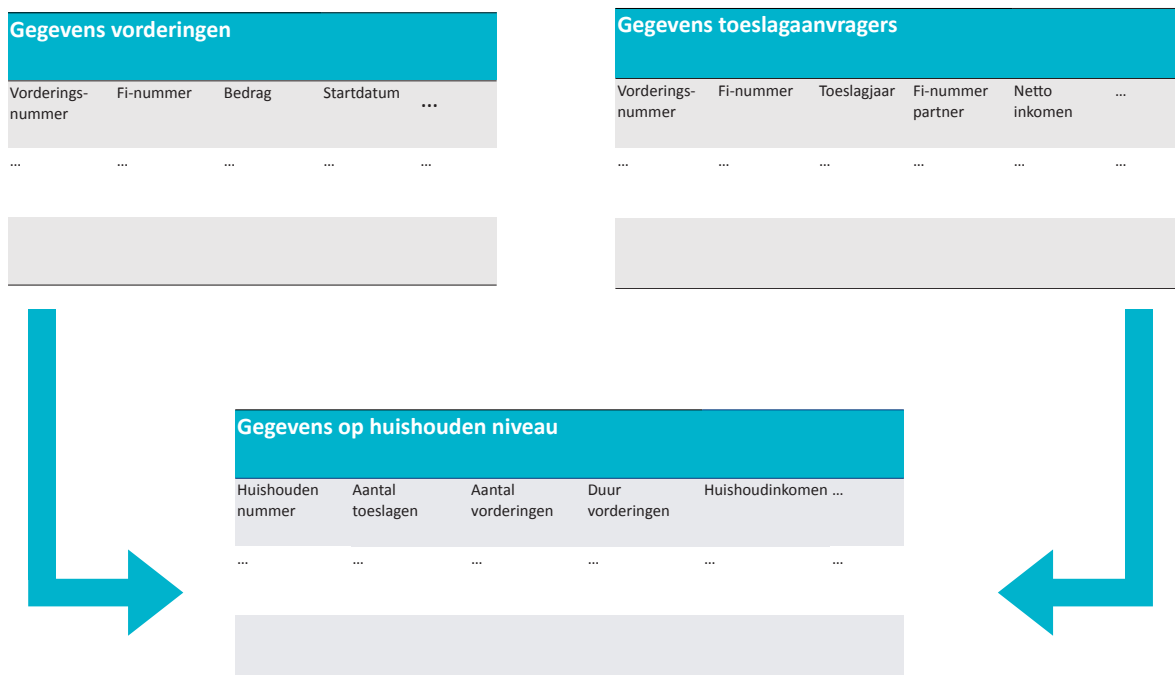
**Gegevens vorderingen**

| Vorderings-nummer | Fi-nummer | Bedrag | Startdatum | … |
|---|---|---|---|---|
| … | … | … | … | … |
| | | | | |

**Gegevens toeslagaanvragers**

| Vorderings-nummer | Fi-nummer | Toeslagjaar | Fi-nummer partner | Netto inkomen | … |
|---|---|---|---|---|---|
| … | … | … | … | … | … |
| | | | | | |

**Gegevens op huishouden niveau**

| Huishouden nummer | Aantal toeslagen | Aantal vorderingen | Duur vorderingen | Huishoudinkomen | … |
|---|---|---|---|---|---|
| … | … | … | … | … | … |
| | | | | | |